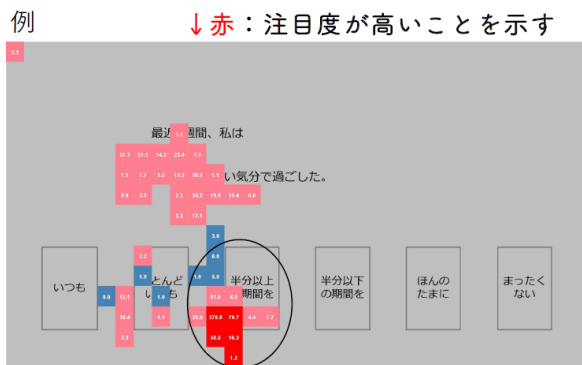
例

↓赤：注目度が高いことを示す

1.3

最近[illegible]週間、私は

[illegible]い気分で過ごした。

37.1 11.1 14.2 23.4 1.1
1.1 7.2 3.3 13.2 30.3 1.1
6.6 3.2 2.2 24.2 19.5 15.4 6.6
3.3 12.1

いつも

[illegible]とんど
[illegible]

半分以上
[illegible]期間を

半分以下
の期間を

ほんの
たまに

まったく
ない

3.8 6.6 2.2 5.5 1.9 5.5 6.6 12.1 28.4 1.1 1.6 3.3 61.6 6.6 28.6 370.8 78.7 6.6 7.7 98.6 16.3 1.2